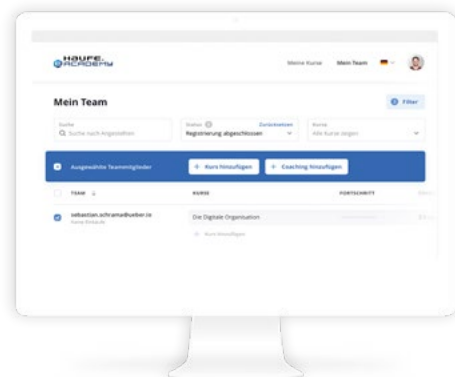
HAUFE. AKADEMIE

Meine Kurse Mein Team

Mein Team

Filter

Suche
Suche nach Angestellten

Status
Zurücksetzen
Registrierung abgeschlossen

Kurse
Alle Kurse zeigen

Ausgewählte Teammitglieder

+ Kurs hinzufügen

+ Coaching hinzufügen

TEAM

KURSE

FORTSCHRITT

sebastian.schrama@ueber.io
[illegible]

Die Digitale Organisation

+ Kurs hinzufügen